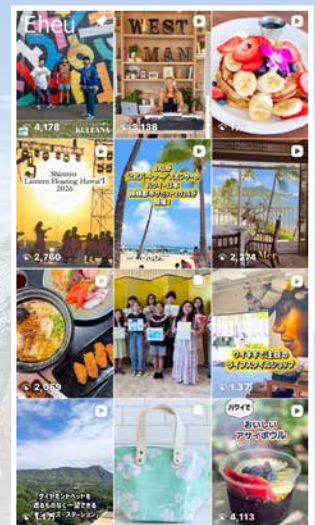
Eheu

WEST
MAN

4,178
KULEANA

3,138

Shinnyo
Lantern Floating Hawai'i
2026

2,760

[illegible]

2,274

2,059

ワイキキで注目の
ライフスタイルショップ

1.3万

ダイヤモンドヘッドを
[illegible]
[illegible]ステーション

1.1万

ハワイで
おいしい
アサイボウル

4,113